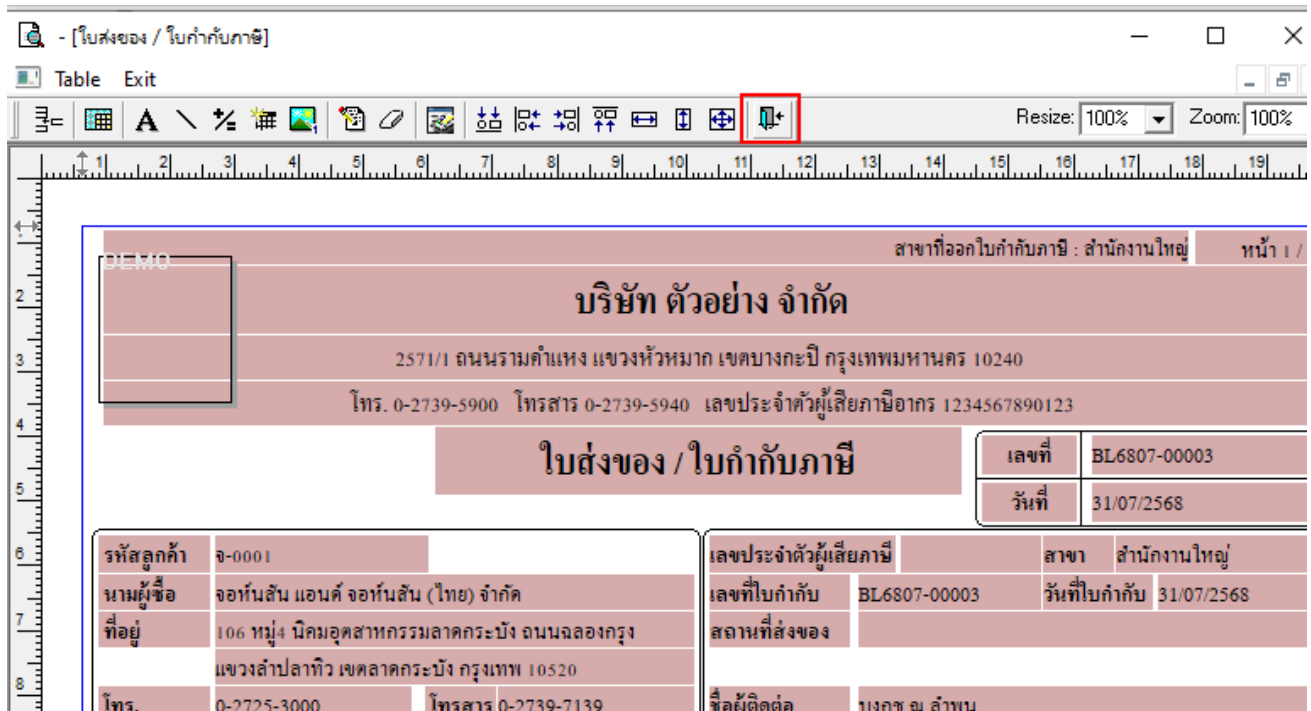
- [ใบส่งของ / ใบกำกับภาษี]

Table Exit

Resize: 100% Zoom: 100%

1 2 3 4 5 6 7 8 9 10 11 12 13 14 15 16 17 18 19

DEMO

สาขาที่ออกใบกำกับภาษี : สำนักงานใหญ่ หน้า 1 /

บริษัท ตัวอย่าง จำกัด

2571/1 ถนนรามคำแหง แขวงหัวหมาก เขตบางกะปิ กรุงเทพมหานคร 10240

โทร. 0-2739-5900 โทรสาร 0-2739-5940 เลขประจำตัวผู้เสียภาษีอากร 1234567890123

ใบส่งของ / ใบกำกับภาษี

| เลขที่ | BL6807-00003 |
|---|---|
| วันที่ | 31/07/2568 |

| รหัสลูกค้า | จ-0001 | | |
|---|---|---|---|
| นามผู้ซื้อ | จอห์นสัน แอนด์ จอห์นสัน (ไทย) จำกัด | | |
| ที่อยู่ | 106 หมู่4 นิคมอุตสาหกรรมลาดกระบัง ถนนฉลองกรุง | | |
| | แขวงลำปลาทิว เขตลาดกระบัง กรุงเทพ 10520 | | |
| โทร. | 0-2725-3000 | โทรสาร | 0-2739-7139 |

| เลขประจำตัวผู้เสียภาษี | | สาขา | สำนักงานใหญ่ |
|---|---|---|---|
| เลขที่ใบกำกับ | BL6807-00003 | วันที่ใบกำกับ | 31/07/2568 |
| สถานที่ส่งของ | | | |
| ชื่อผู้ติดต่อ | นงกช ญ ลำพน | | |

2
3
4
5
6
7
8